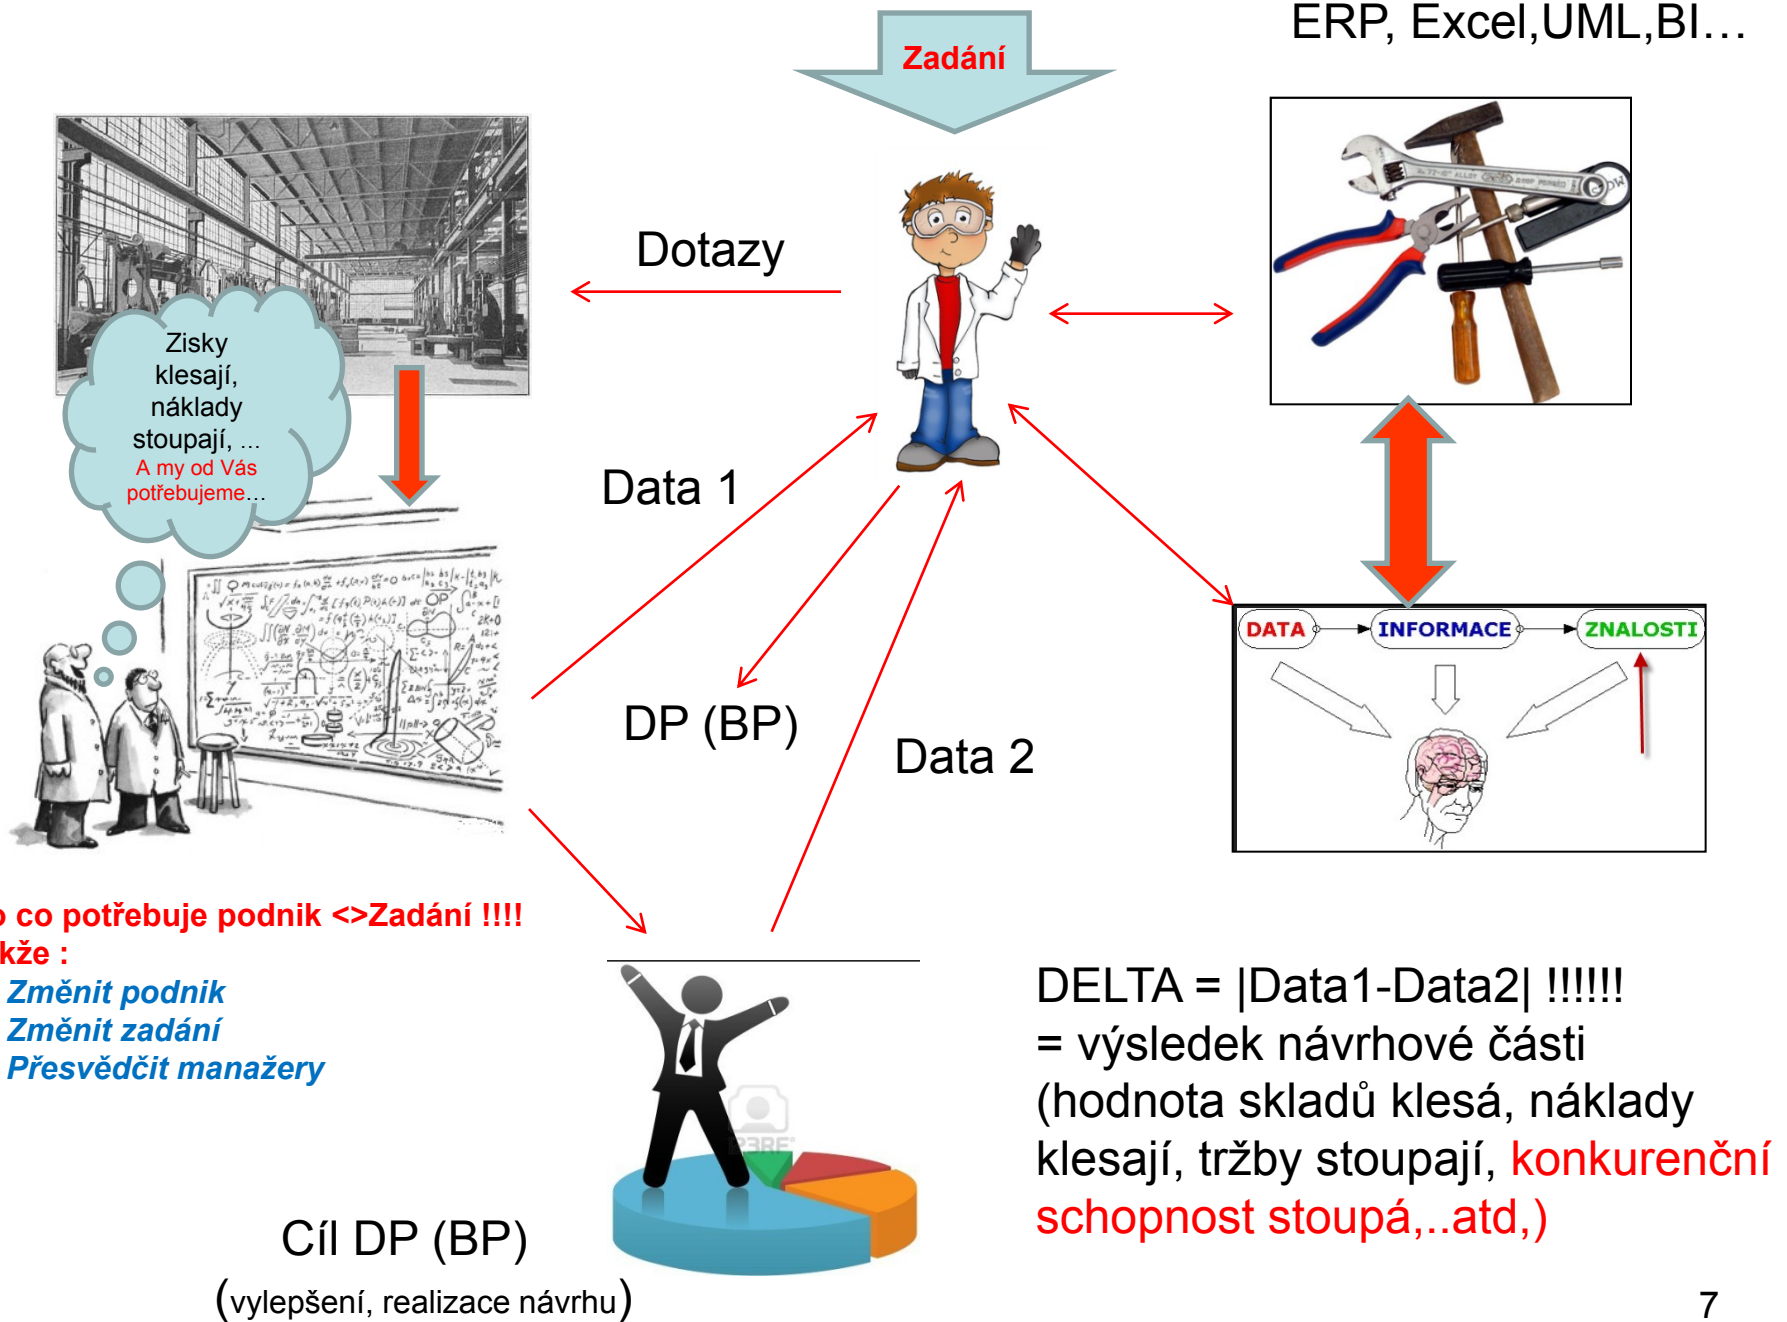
Zadání

ERP, Excel,UML,BI…

Dotazy

Zisky klesají, náklady stoupají, ... A my od Vás potřebujeme...

Data 1

DP (BP)

Data 2

DATA INFORMACE ZNALOSTI

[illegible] co potřebuje podnik <>Zadání !!!!
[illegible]kže :
Změnit podnik
Změnit zadání
Přesvědčit manažery

DELTA = |Data1-Data2| !!!!!!
= výsledek návrhové části
(hodnota skladů klesá, náklady klesají, tržby stoupají, konkurenční schopnost stoupá,..atd,)

Cíl DP (BP)
(vylepšení, realizace návrhu)

7